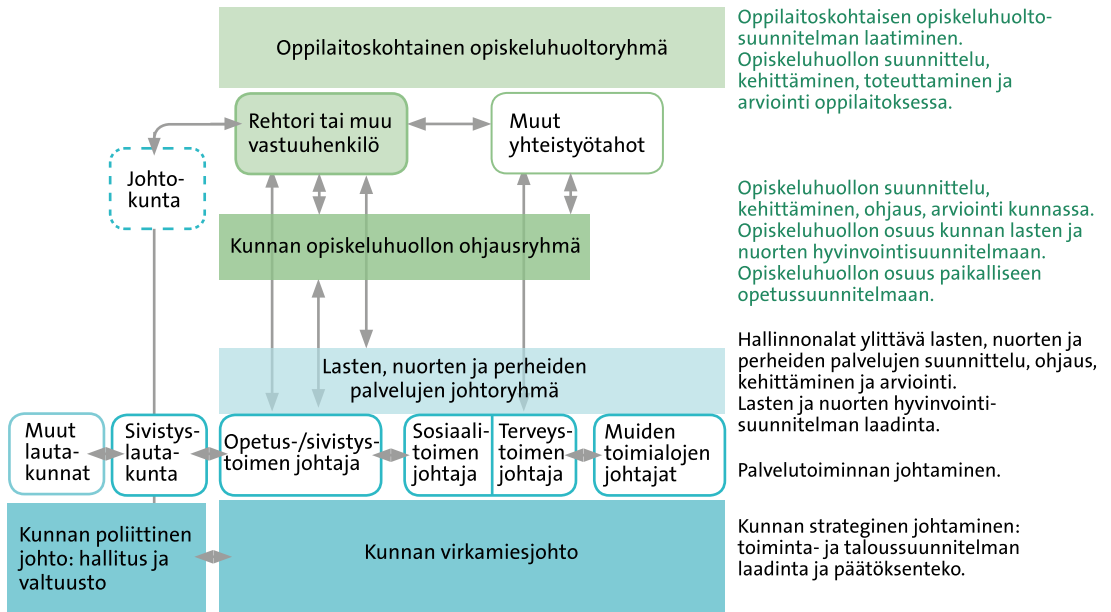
Oppilaitoskohtainen opiskeluhuoltoryhmä

Oppilaitoskohtaisen opiskeluhuoltosuunnitelman laatiminen. Opiskeluhuollon suunnittelu, kehittäminen, toteuttaminen ja arviointi oppilaitoksessa.

Rehtori tai muu vastuuhenkilö

Muut yhteistyötahot

Johtokunta

Kunnan opiskeluhuollon ohjausryhmä

Opiskeluhuollon suunnittelu, kehittäminen, ohjaus, arviointi kunnassa. Opiskeluhuollon osuus kunnan lasten ja nuorten hyvinvointisuunnitelmaan. Opiskeluhuollon osuus paikalliseen opetussuunnitelmaan.

Lasten, nuorten ja perheiden palvelujen johtoryhmä

Hallinnonalat ylittävä lasten, nuorten ja perheiden palvelujen suunnittelu, ohjaus, kehittäminen ja arviointi. Lasten ja nuorten hyvinvointisuunnitelman laadinta.

Muut lautakunnat

Sivistyslautakunta

Opetus-/sivistystoimen johtaja

Sosiaalitoimen johtaja

Terveystoimen johtaja

Muiden toimialojen johtajat

Palvelutoiminnan johtaminen.

Kunnan poliittinen johto: hallitus ja valtuusto

Kunnan virkamiesjohto

Kunnan strateginen johtaminen: toiminta- ja taloussuunnitelman laadinta ja päätöksenteko.